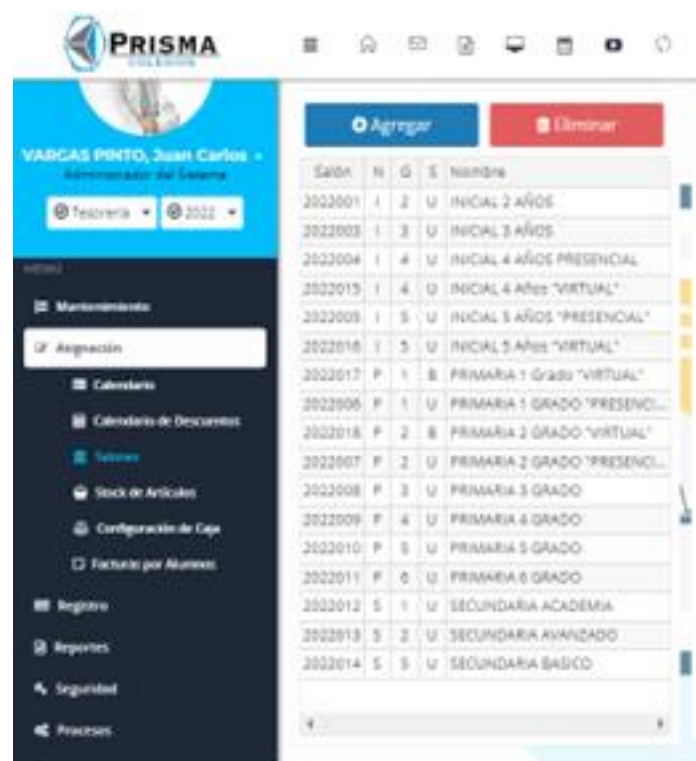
PRISMA
COLEGIOS

VARGAS PINTO, Juan Carlos
Administrador del Sistema

Tesorería 2022

MENÚ

Mantenimiento
Asignación
Calendario
Calendario de Descuentos
Salones
Stock de Artículos
Configuración de Caja
Facturas por Alumnos
Registro
Reportes
Seguridad
Procesos

Agregar
Eliminar

| Salón | N | G | S | Nombre |
|---|---|---|---|---|
| 2022001 | I | 2 | U | INICIAL 2 AÑOS |
| 2022003 | I | 3 | U | INICIAL 3 AÑOS |
| 2022004 | I | 4 | U | INICIAL 4 AÑOS PRESENCIAL |
| 2022015 | I | 4 | U | INICIAL 4 Años "VIRTUAL" |
| 2022005 | I | 5 | U | INICIAL 5 AÑOS "PRESENCIAL" |
| 2022016 | I | 5 | U | INICIAL 5 Años "VIRTUAL" |
| 2022017 | P | 1 | B | PRIMARIA 1 Grado "VIRTUAL" |
| 2022006 | P | 1 | U | PRIMARIA 1 GRADO "PRESENCI... |
| 2022018 | P | 2 | B | PRIMARIA 2 GRADO "VIRTUAL" |
| 2022007 | P | 2 | U | PRIMARIA 2 GRADO "PRESENCI... |
| 2022008 | P | 3 | U | PRIMARIA 3 GRADO |
| 2022009 | P | 4 | U | PRIMARIA 4 GRADO |
| 2022010 | P | 5 | U | PRIMARIA 5 GRADO |
| 2022011 | P | 6 | U | PRIMARIA 6 GRADO |
| 2022012 | S | 1 | U | SECUNDARIA ACADEMIA |
| 2022013 | S | 2 | U | SECUNDARIA AVANZADO |
| 2022014 | S | 3 | U | SECUNDARIA BASICO |